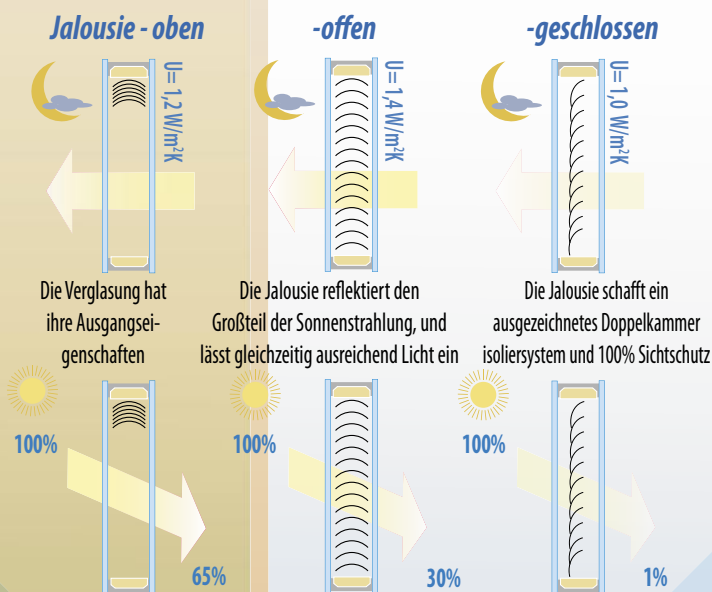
Jalousie - oben

-offen

-geschlossen

U= 1,2 W/m²K

U= 1,4 W/m²K

U= 1,0 W/m²K

Die Verglasung hat ihre Ausgangseigenschaften

Die Jalousie reflektiert den Großteil der Sonnenstrahlung, und lässt gleichzeitig ausreichend Licht ein

Die Jalousie schafft ein ausgezeichnetes Doppelkammer isoliersystem und 100% Sichtschutz

100%

65%

100%

30%

100%

1%